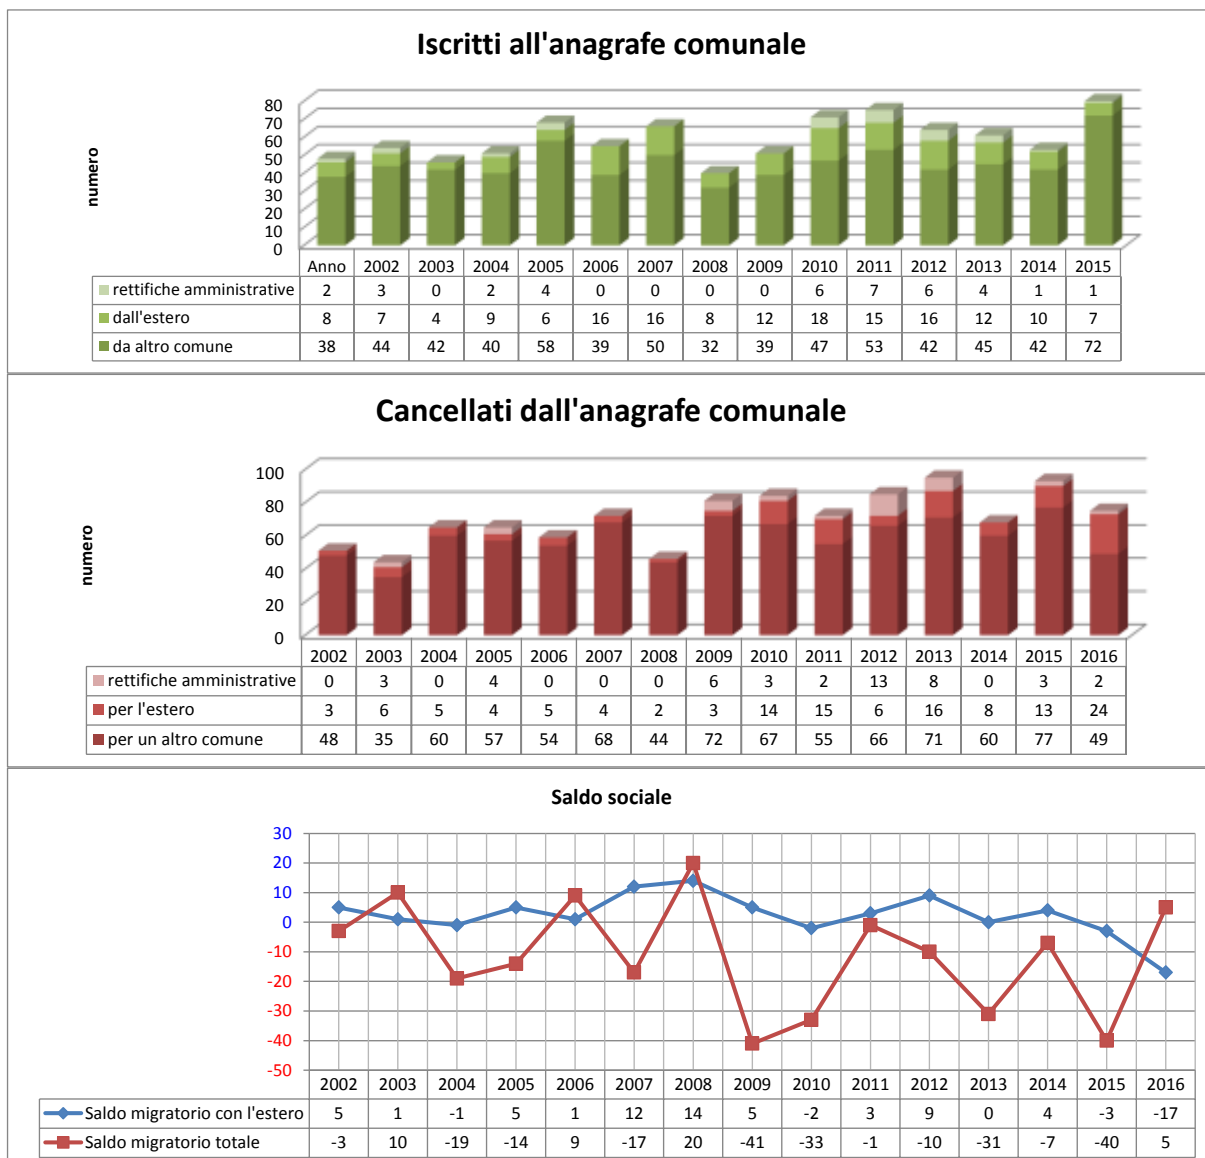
Iscritti all'anagrafe comunale

numero

80
70
60
50
40
30
20
10
0

| | Anno | 2002 | 2003 | 2004 | 2005 | 2006 | 2007 | 2008 | 2009 | 2010 | 2011 | 2012 | 2013 | 2014 | 2015 |
|---|---|---|---|---|---|---|---|---|---|---|---|---|---|---|---|
| rettifiche amministrative | 2 | 3 | 0 | 2 | 4 | 0 | 0 | 0 | 0 | 6 | 7 | 6 | 4 | 1 | 1 |
| dall'estero | 8 | 7 | 4 | 9 | 6 | 16 | 16 | 8 | 12 | 18 | 15 | 16 | 12 | 10 | 7 |
| da altro comune | 38 | 44 | 42 | 40 | 58 | 39 | 50 | 32 | 39 | 47 | 53 | 42 | 45 | 42 | 72 |

Cancellati dall'anagrafe comunale

numero

100
80
60
40
20
0

| | 2002 | 2003 | 2004 | 2005 | 2006 | 2007 | 2008 | 2009 | 2010 | 2011 | 2012 | 2013 | 2014 | 2015 | 2016 |
|---|---|---|---|---|---|---|---|---|---|---|---|---|---|---|---|
| rettifiche amministrative | 0 | 3 | 0 | 4 | 0 | 0 | 0 | 6 | 3 | 2 | 13 | 8 | 0 | 3 | 2 |
| per l'estero | 3 | 6 | 5 | 4 | 5 | 4 | 2 | 3 | 14 | 15 | 6 | 16 | 8 | 13 | 24 |
| per un altro comune | 48 | 35 | 60 | 57 | 54 | 68 | 44 | 72 | 67 | 55 | 66 | 71 | 60 | 77 | 49 |

Saldo sociale

30
20
10
0
-10
-20
-30
-40
-50

| | 2002 | 2003 | 2004 | 2005 | 2006 | 2007 | 2008 | 2009 | 2010 | 2011 | 2012 | 2013 | 2014 | 2015 | 2016 |
|---|---|---|---|---|---|---|---|---|---|---|---|---|---|---|---|
| Saldo migratorio con l'estero | 5 | 1 | -1 | 5 | 1 | 12 | 14 | 5 | -2 | 3 | 9 | 0 | 4 | -3 | -17 |
| Saldo migratorio totale | -3 | 10 | -19 | -14 | 9 | -17 | 20 | -41 | -33 | -1 | -10 | -31 | -7 | -40 | 5 |